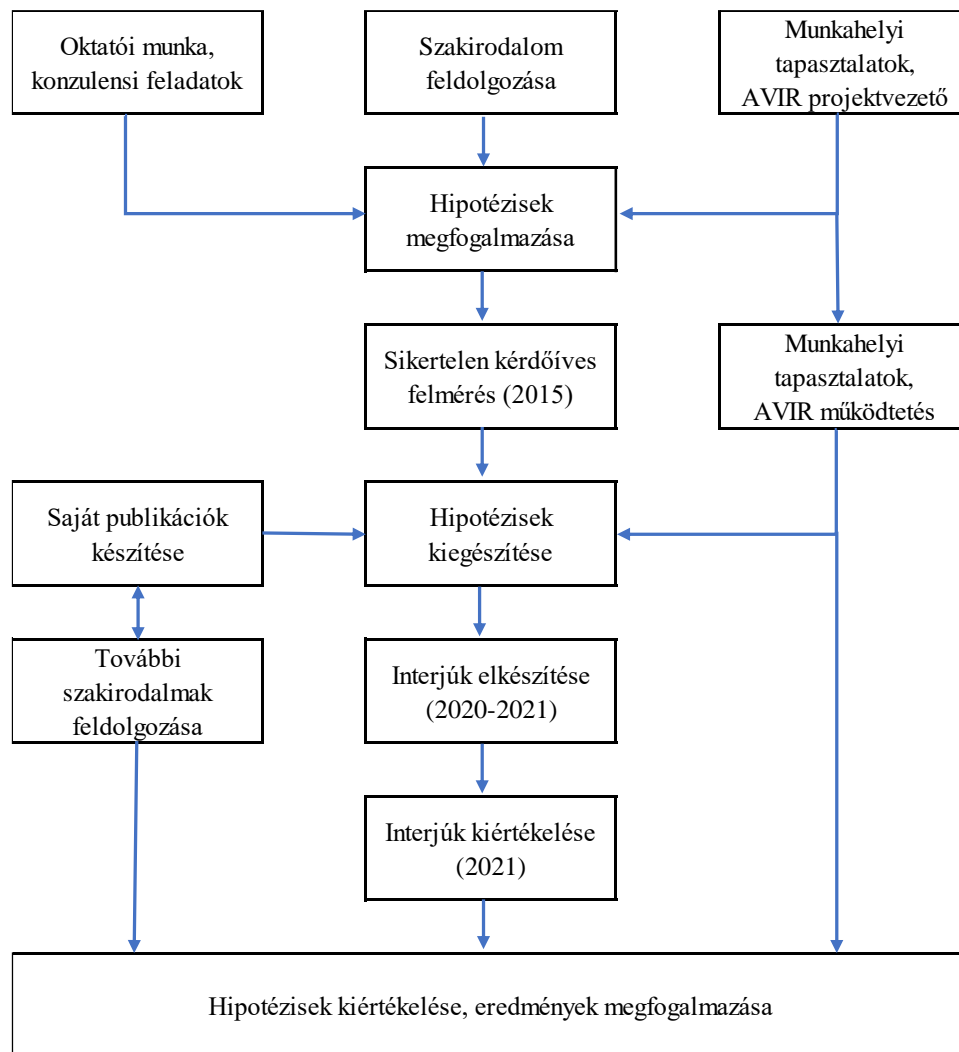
Oktatói munka, konzulensi feladatok

Szakirodalom feldolgozása

Munkahelyi tapasztalatok, AVIR projektvezető

Hipotézisek megfogalmazása

Sikertelen kérdőíves felmérés (2015)

Munkahelyi tapasztalatok, AVIR működtetés

Saját publikációk készítése

Hipotézisek kiegészítése

További szakirodalmak feldolgozása

Interjúk elkészítése (2020-2021)

Interjúk kiértékelése (2021)

Hipotézisek kiértékelése, eredmények megfogalmazása